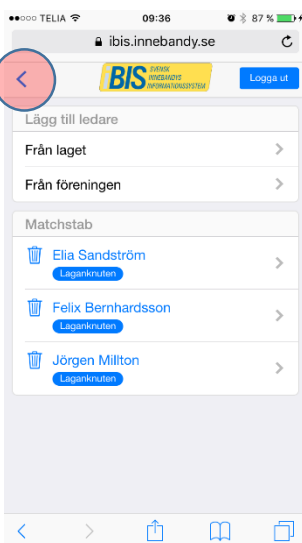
●●○○○ TELIA 09:36 87 %

ibis.innebandy.se

<

BIS SVENSK INNEBANDYS INFORMATIONSSYSTEM

Logga ut

Lägg till ledare

Från laget

Från föreningen

Matchstab

Elia Sandström
Laganknuten

Felix Bernhardsson
Laganknuten

Jörgen Millton
Laganknuten